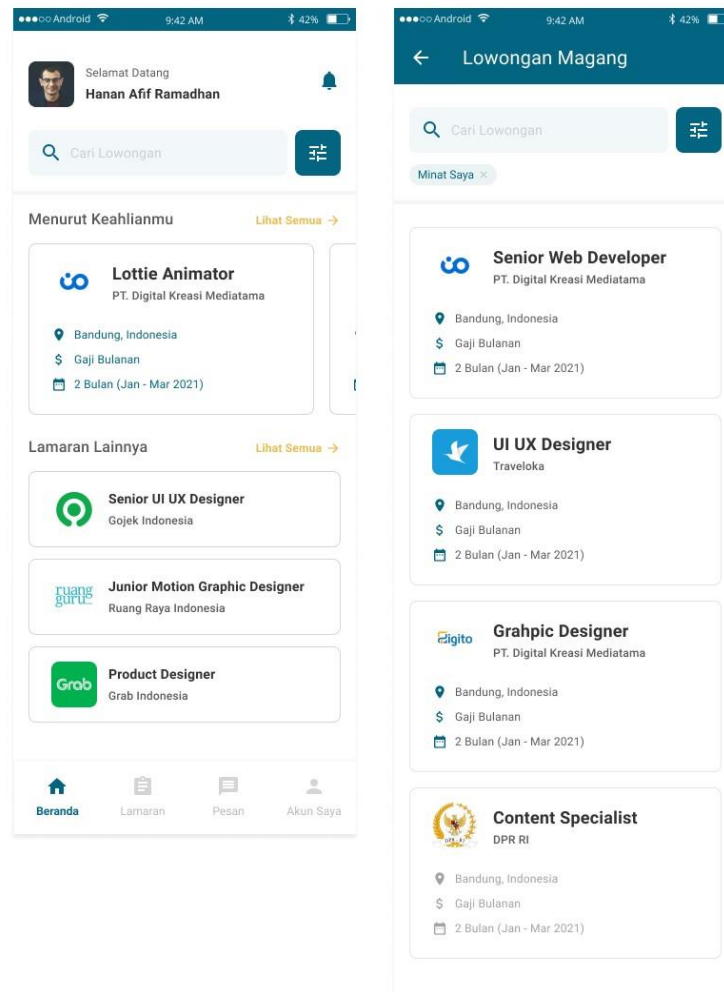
Android 9:42 AM 42%

Selamat Datang
Hanan Afif Ramadhan

Cari Lowongan

Menurut Keahlianmu
Lihat Semua →

Lottie Animator
PT. Digital Kreasi Mediatama
Bandung, Indonesia
Gaji Bulanan
2 Bulan (Jan - Mar 2021)

Lamaran Lainnya
Lihat Semua →

Senior UI UX Designer
Gojek Indonesia

ruang guru
Junior Motion Graphic Designer
Ruang Raya Indonesia

Grab
Product Designer
Grab Indonesia

Beranda
Lamaran
Pesan
Akun Saya

Android 9:42 AM 42%

← Lowongan Magang

Cari Lowongan

Minat Saya ×

Senior Web Developer
PT. Digital Kreasi Mediatama
Bandung, Indonesia
Gaji Bulanan
2 Bulan (Jan - Mar 2021)

UI UX Designer
Traveloka
Bandung, Indonesia
Gaji Bulanan
2 Bulan (Jan - Mar 2021)

Digito
Grahpic Designer
PT. Digital Kreasi Mediatama
Bandung, Indonesia
Gaji Bulanan
2 Bulan (Jan - Mar 2021)

Content Specialist
DPR RI
Bandung, Indonesia
Gaji Bulanan
2 Bulan (Jan - Mar 2021)